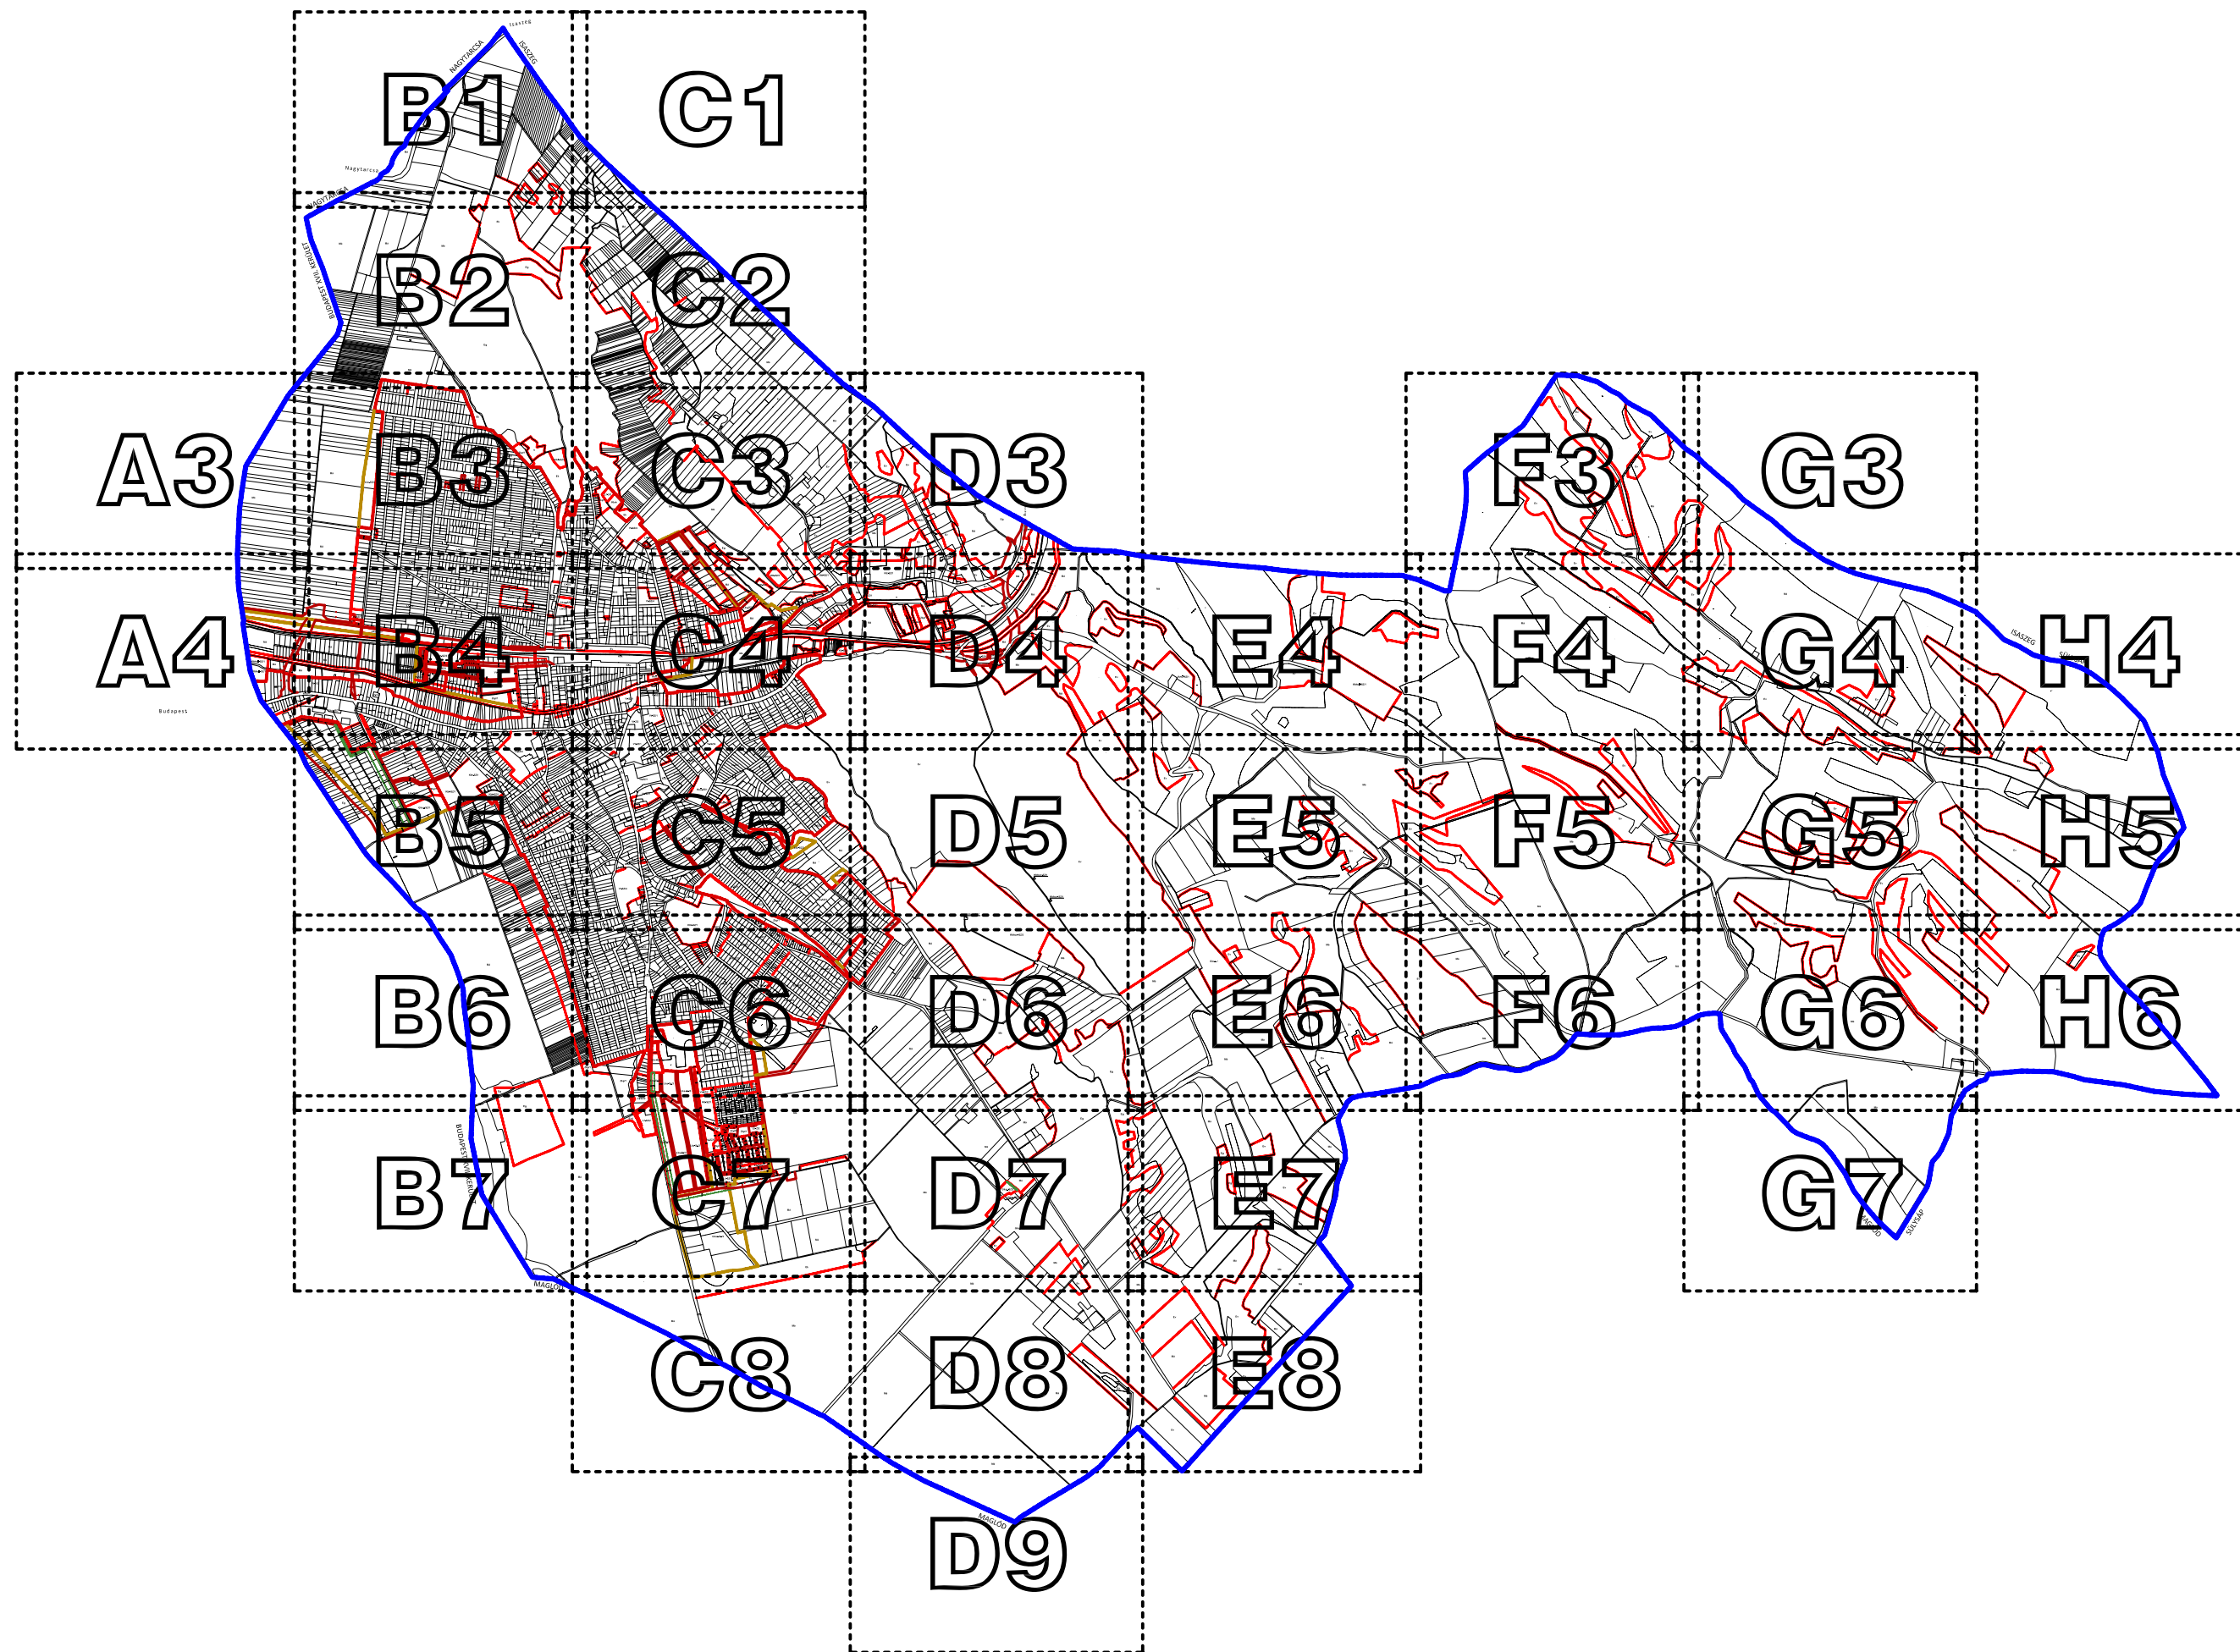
B1 C1
B2 C2
A3 B3 C3 D3 F3 G3
A4 B4 C4 D4 E4 F4 G4 H4
B5 C5 D5 E5 F5 G5 H5
B6 C6 D6 E6 F6 G6 H6
B7 C7 D7 E7 G7
C8 D8 E8
D9

NAGYTARCSA
ISASZEG
Nagytarcsa
NAGYTARCSA
BUDAPEST XVII. KERÜLET
Budapest
BUDAPEST XVII. KERÜLET
MAGLÓD
MAGLÓD
ISASZEG
SÜLYSÁP
MAGLÓD
SÜLYSÁP